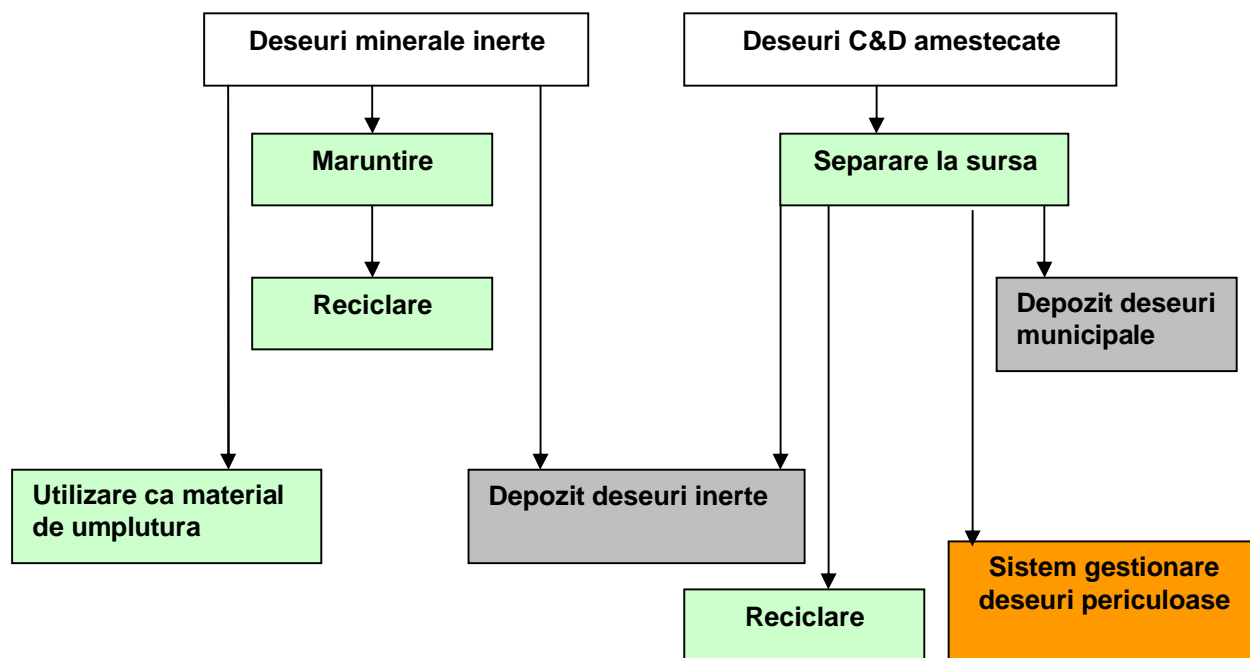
Deseuri minerale inerte

Deseuri C&D amestecate

Maruntire

Separare la sursa

Reciclare

Depozit deseuri municipale

Utilizare ca material de umplutura

Depozit deseuri inerte

Sistem gestionare deseuri periculoase

Reciclare